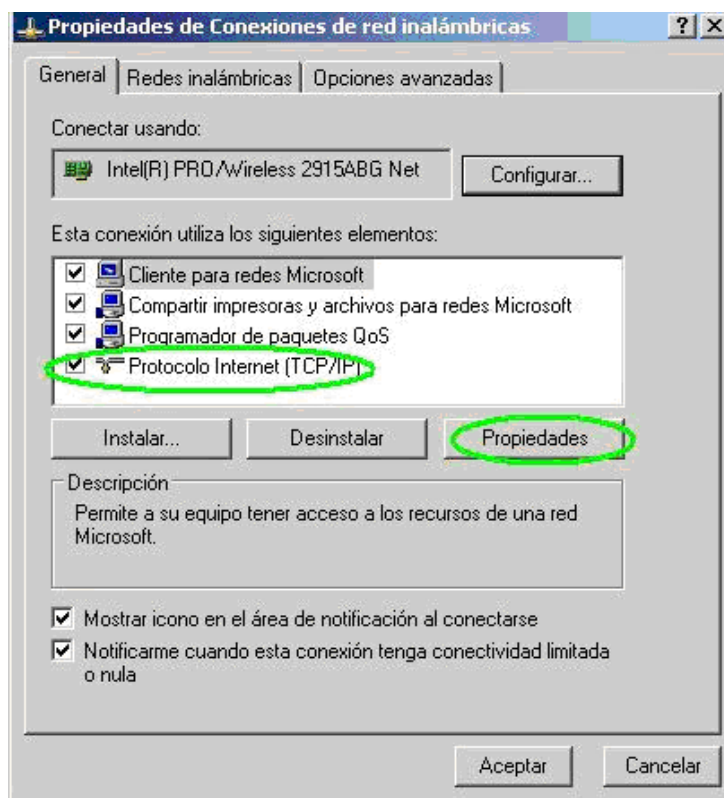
Propiedades de Conexiones de red inalámbricas

? X

General | Redes inalámbricas | Opciones avanzadas

Conectar usando:

Intel(R) PRO/Wireless 2915ABG Net

Configurar...

Esta conexión utiliza los siguientes elementos:

☑ Cliente para redes Microsoft
☑ Compartir impresoras y archivos para redes Microsoft
☑ Programador de paquetes QoS
☑ Protocolo Internet (TCP/IP)

Instalar... | Desinstalar | Propiedades

Descripción

Permite a su equipo tener acceso a los recursos de una red Microsoft.

☑ Mostrar icono en el área de notificación al conectarse
☑ Notificarme cuando esta conexión tenga conectividad limitada o nula

Aceptar | Cancelar